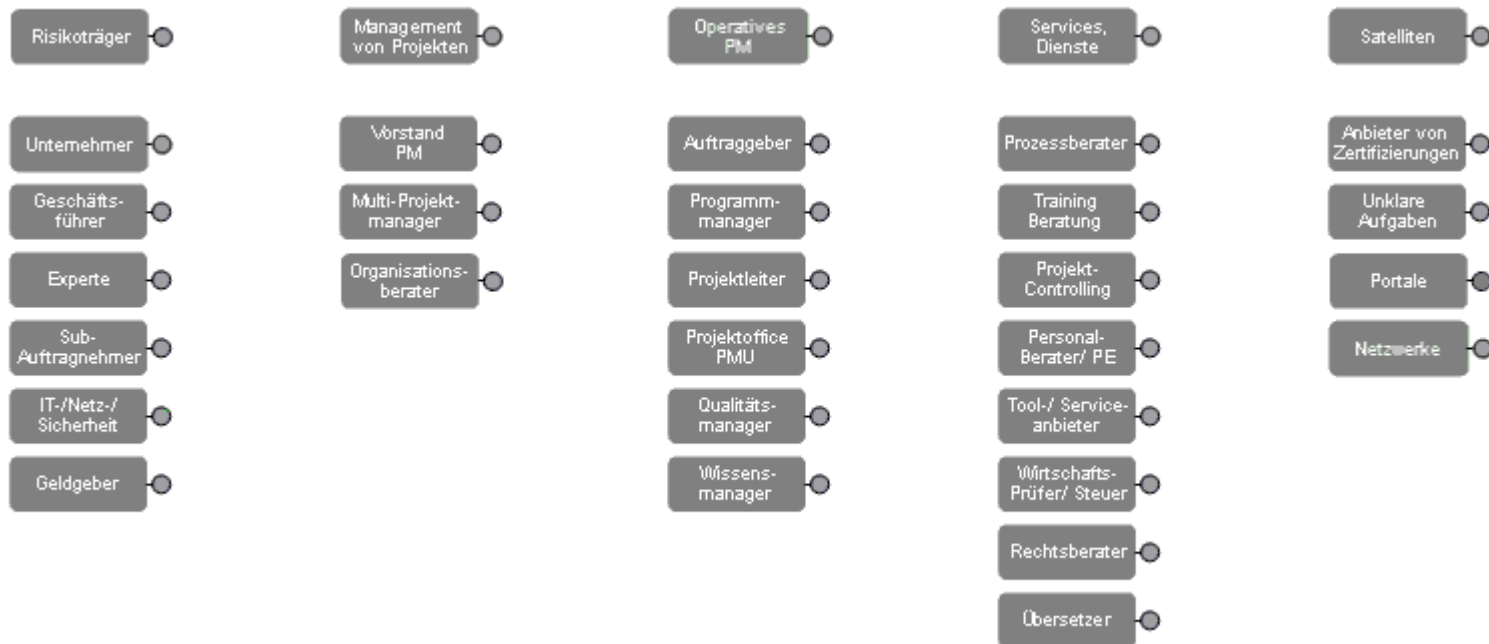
Risikoträger

Unternehmer

Geschäftsführer

Experte

Sub-Auftragnehmer

IT-/Netz-/ Sicherheit

Geldgeber

Management von Projekten

Vorstand PM

Multi-Projektmanager

Organisationsberater

Operatives PM

Auftraggeber

Programmmanager

Projektleiter

Projektoffice PMU

Qualitätsmanager

Wissensmanager

Services, Dienste

Prozessberater

Training Beratung

Projekt-Controlling

Personal-Berater/ PE

Tool-/ Serviceanbieter

Wirtschafts-Prüfer/ Steuer

Rechtsberater

Übersetzer

Satelliten

Anbieter von Zertifizierungen

Unklare Aufgaben

Portale

Netzwerke